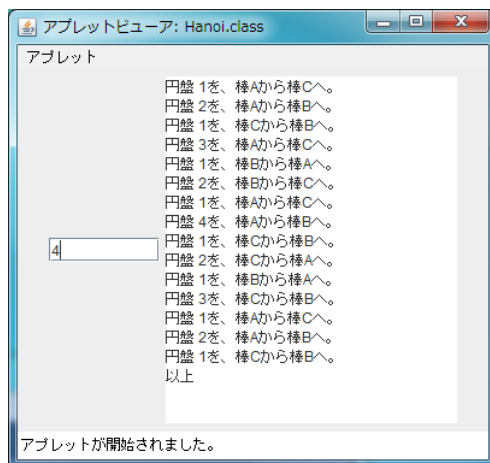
アプレットビューア: Hanoi.class

アプレット

4

円盤 1を、棒Aから棒Cへ。
円盤 2を、棒Aから棒Bへ。
円盤 1を、棒Cから棒Bへ。
円盤 3を、棒Aから棒Cへ。
円盤 1を、棒Bから棒Aへ。
円盤 2を、棒Bから棒Cへ。
円盤 1を、棒Aから棒Cへ。
円盤 4を、棒Aから棒Bへ。
円盤 1を、棒Cから棒Bへ。
円盤 2を、棒Cから棒Aへ。
円盤 1を、棒Bから棒Aへ。
円盤 3を、棒Cから棒Bへ。
円盤 1を、棒Aから棒Cへ。
円盤 2を、棒Aから棒Bへ。
円盤 1を、棒Cから棒Bへ。
以上

アプレットが開始されました。